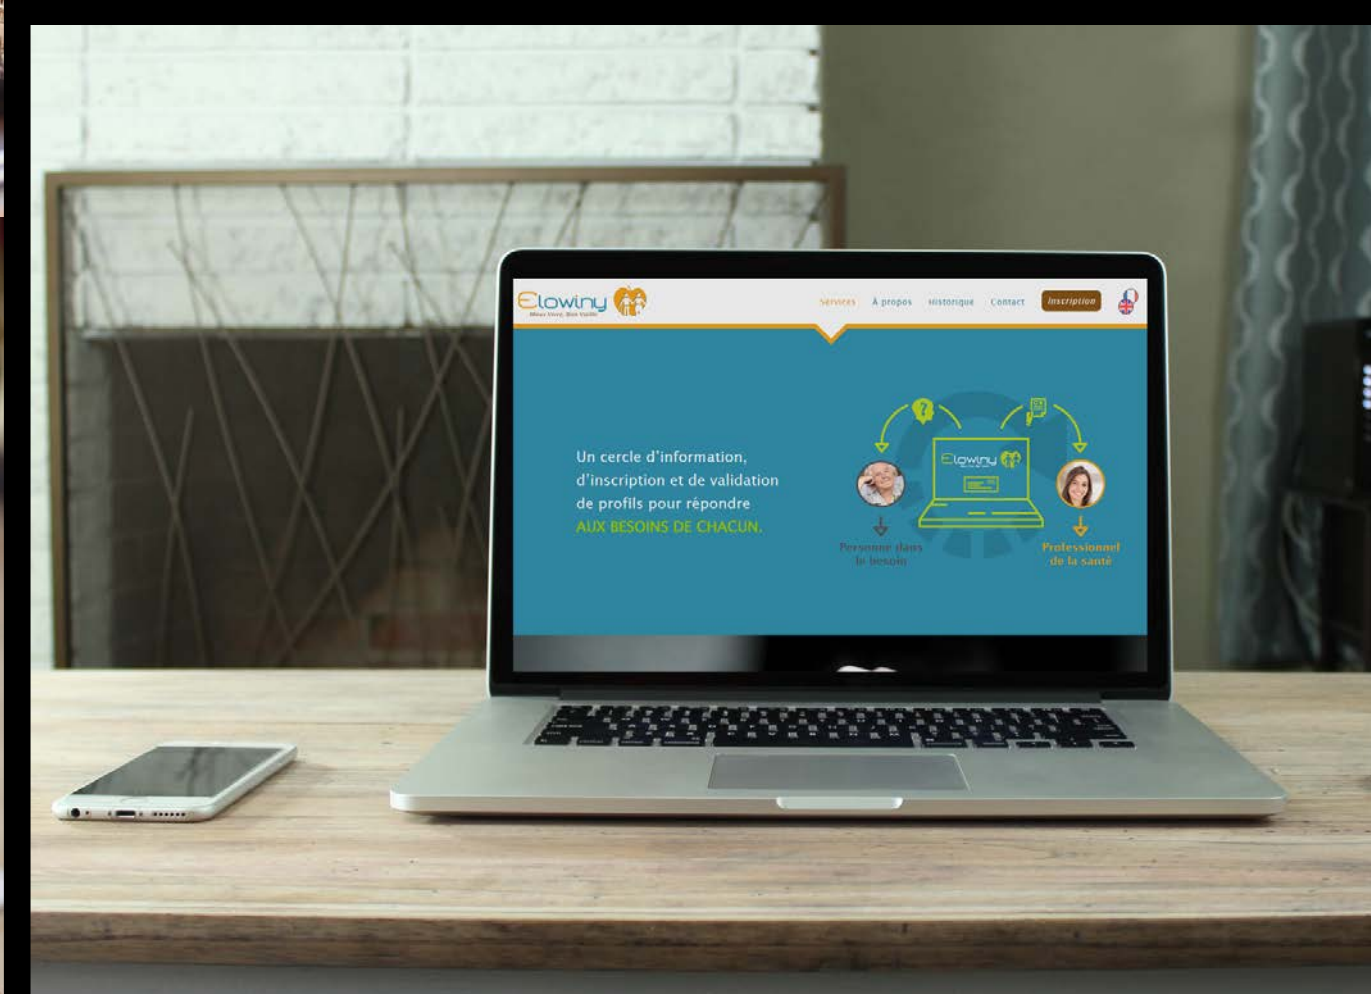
Elowiny
Mieux Vivre, Bien Vieillir

Services À propos Historique Contact Inscription

Un cercle d'information, d'inscription et de validation de profils pour répondre AUX BESOINS DE CHACUN.

Elowiny

Personne dans le besoin

Professionnel de la santé